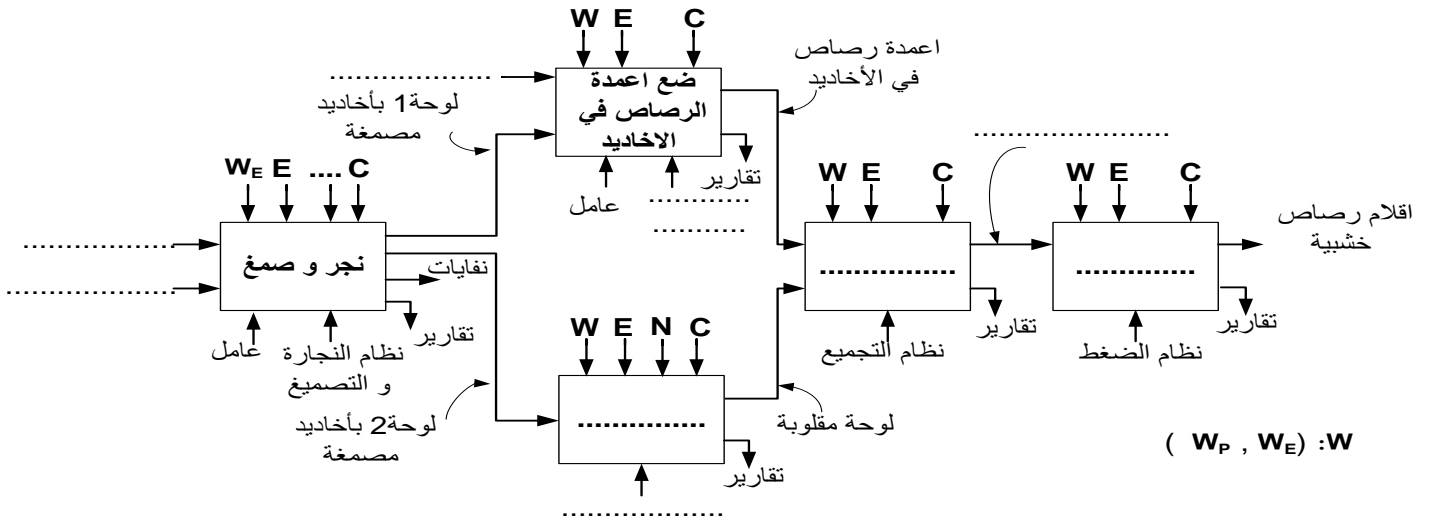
W E C

اعمدة رصاص في الأخاديد

..........

ضع اعمدة الرصاص في الاخاديد

لوحة1 بأخاديد مصمغة

تقارير

عامل

..........

..........

..........

$W_E$ E .... C

..........

..........

نجر و صمغ

نفايات

تقارير

عامل

نظام النجارة و التصميغ

W E C

..........

تقارير

نظام التجميع

..........

W E C

..........

تقارير

نظام الضغط

اقلام رصاص خشبية

W E N C

..........

لوحة2 بأخاديد مصمغة

لوحة مقلوبة

تقارير

..........

$W$: ($W_P$ , $W_E$ )